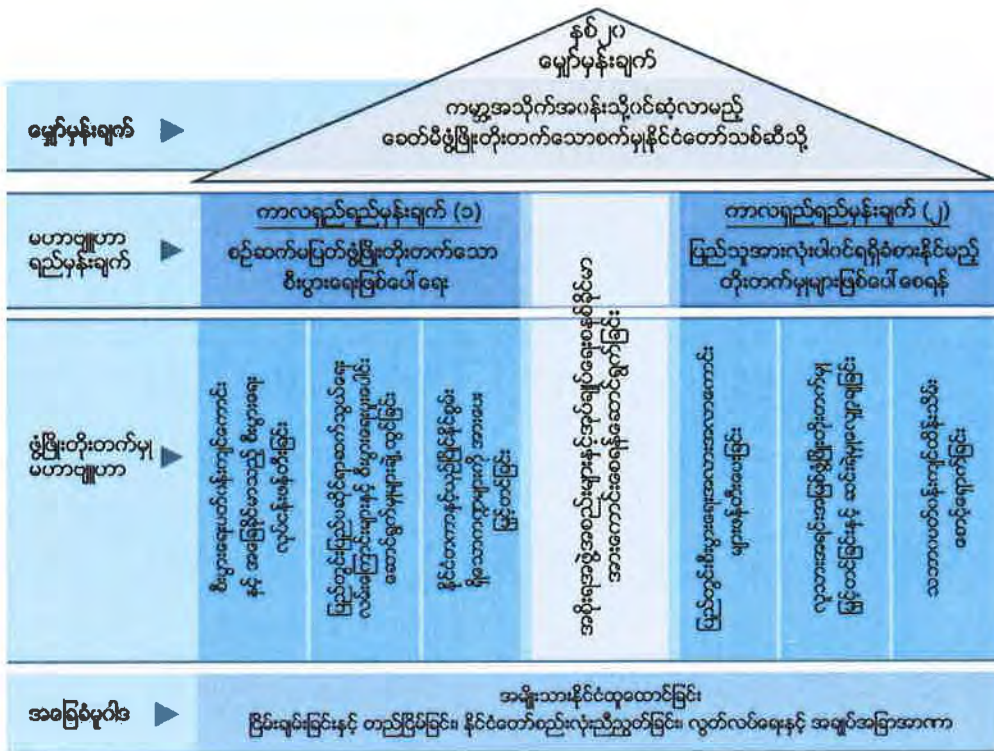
နှစ် ၂၀
မျှော်မှန်းချက်

မျှော်မှန်းချက်

ကမ္ဘာ့အသိုက်အဝန်းသို့ဝင်ဆံ့လာမည့်
ခေတ်မီဖွံ့ဖြိုးတိုးတက်သောစက်မှုနိုင်ငံတော်သစ်ဆီသို့

မဟာဗျူဟာ
ရည်မှန်းချက်

ကာလရှည်ရည်မှန်းချက် (၁)
စဉ်ဆက်မပြတ်ဖွံ့ဖြိုးတိုးတက်သော
စီးပွားရေးဖြစ်ပေါ်ရေး

ကာလရှည်ရည်မှန်းချက် (၂)
ပြည်သူအားလုံးပါဝင်ရရှိခံစားနိုင်မည့်
တိုးတက်မှုများဖြစ်ပေါ်စေရန်

ဖွံ့ဖြိုးတိုးတက်မှု
မဟာဗျူဟာ

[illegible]

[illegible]

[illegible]

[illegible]

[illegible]

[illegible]

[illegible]

အခြေခံမူဝါဒ

အမျိုးသားနိုင်ငံထူထောင်ခြင်း
ငြိမ်းချမ်းခြင်းနှင့် တည်ငြိမ်ခြင်း၊ နိုင်ငံတော်စည်းလုံးညီညွတ်ခြင်း၊ လွတ်လပ်ရေးနှင့် အချုပ်အခြာအာဏာ